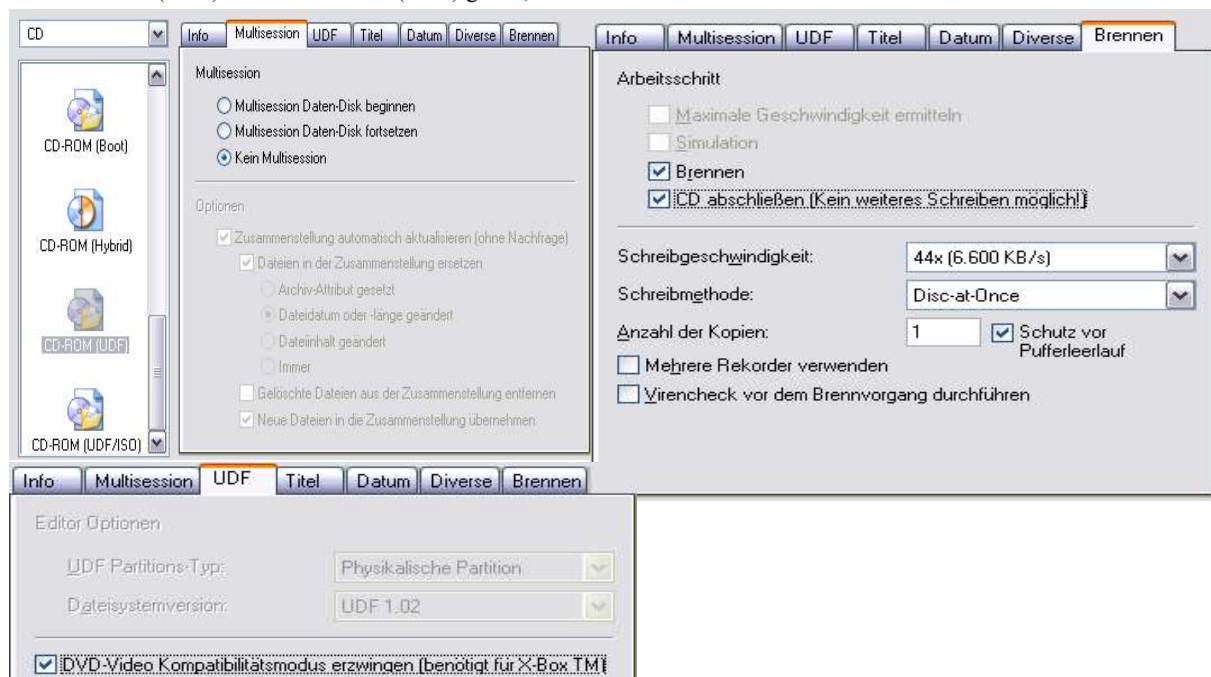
CD

CD-ROM (Boot)

CD-ROM (Hybrid)

CD-ROM (UDF)

CD-ROM (UDF/ISO)

Info | Multisession | UDF | Titel | Datum | Diverse | Brennen

Multisession

Multisession Daten-Disk beginnen

Multisession Daten-Disk fortsetzen

Kein Multisession

Optionen

Zusammenstellung automatisch aktualisieren (ohne Nachfrage)

Dateien in der Zusammenstellung ersetzen

Archiv-Attribut gesetzt

Dateidatum oder -länge geändert

Dateiinhalt geändert

Immer

Gelöschte Dateien aus der Zusammenstellung entfernen

Neue Dateien in die Zusammenstellung übernehmen

Info | Multisession | UDF | Titel | Datum | Diverse | Brennen

Arbeitsschritt

Maximale Geschwindigkeit ermitteln

Simulation

Brennen

CD abschließen (Kein weiteres Schreiben möglich!)

Schreibgeschwindigkeit: 44x (6.600 KB/s)

Schreibmethode: Disc-at-Once

Anzahl der Kopien: 1 Schutz vor Pufferleerlauf

Mehrere Rekorder verwenden

Virencheck vor dem Brennvorgang durchführen

Info | Multisession | UDF | Titel | Datum | Diverse | Brennen

Editor Optionen

UDF Partitions-Typ: Physikalische Partition

Dateisystemversion: UDF 1.02

DVD-Video Kompatibilitätsmodus erzwingen (benötigt für X-Box TM)